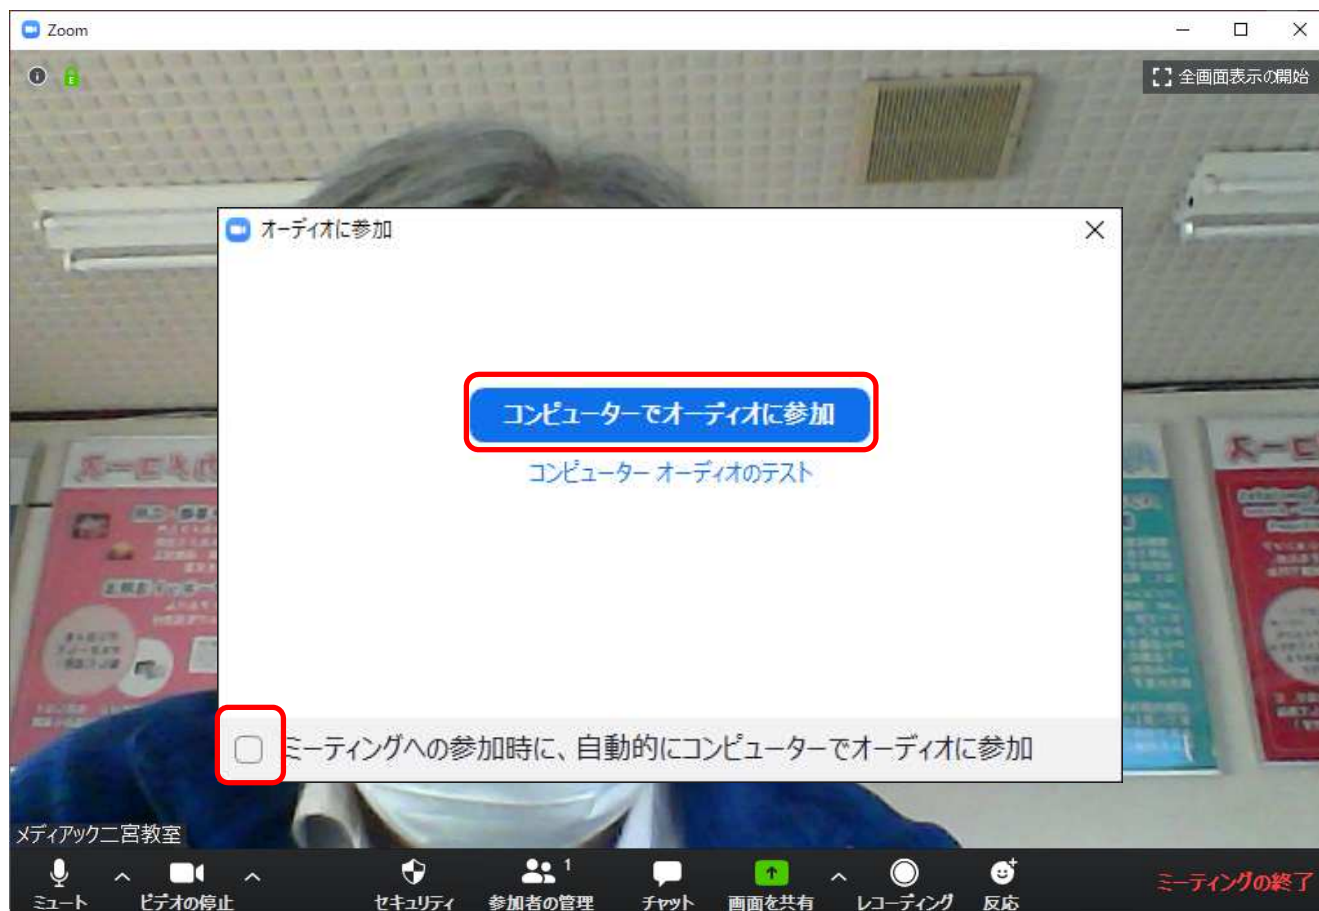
Zoom

全画面表示の開始

オーディオに参加

コンピューターでオーディオに参加

コンピューター オーディオのテスト

ミーティングへの参加時に、自動的にコンピューターでオーディオに参加

メディアック二宮教室

ミュート

ビデオの停止

セキュリティ

1

参加者の管理

チャット

画面を共有

レコーディング

反応

ミーティングの終了